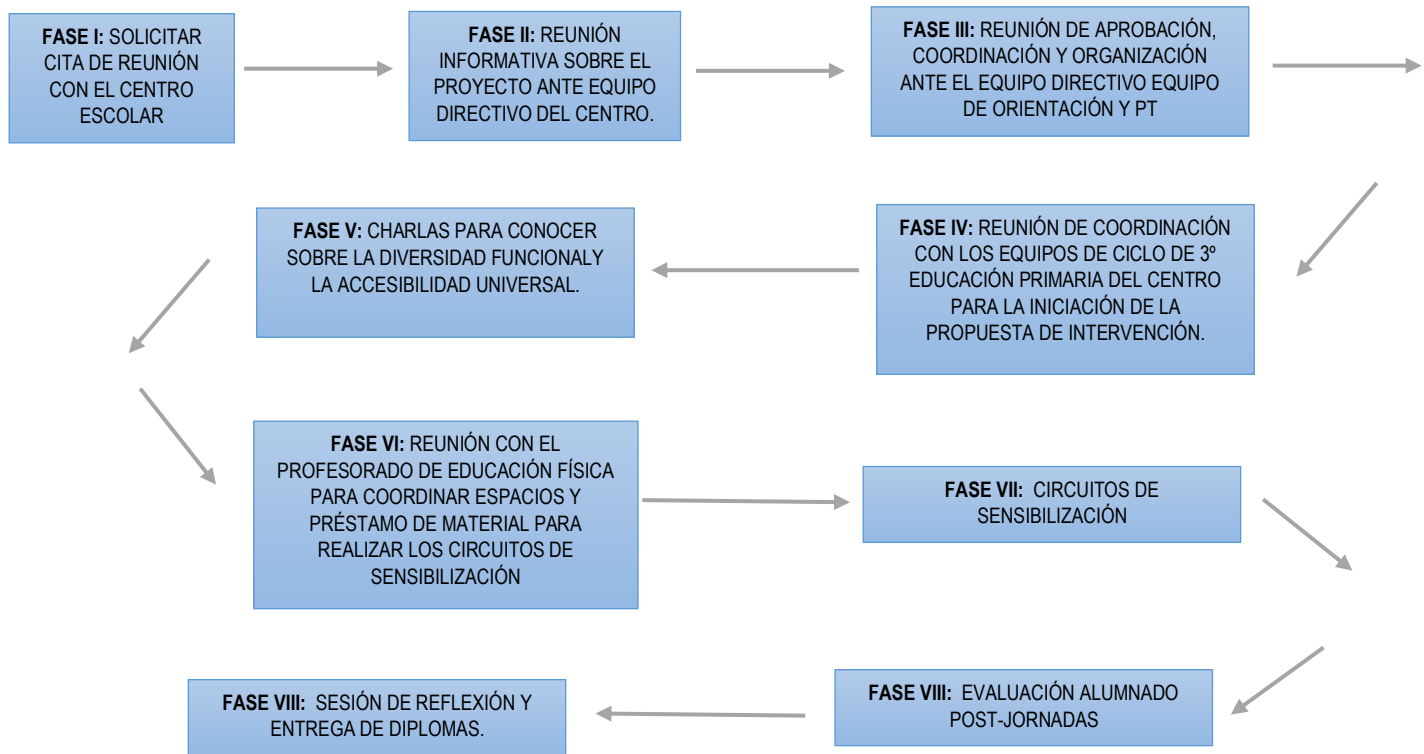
FASE I: SOLICITAR CITA DE REUNIÓN CON EL CENTRO ESCOLAR

FASE II: REUNIÓN INFORMATIVA SOBRE EL PROYECTO ANTE EQUIPO DIRECTIVO DEL CENTRO.

FASE III: REUNIÓN DE APROBACIÓN, COORDINACIÓN Y ORGANIZACIÓN ANTE EL EQUIPO DIRECTIVO EQUIPO DE ORIENTACIÓN Y PT

FASE IV: REUNIÓN DE COORDINACIÓN CON LOS EQUIPOS DE CICLO DE 3º EDUCACIÓN PRIMARIA DEL CENTRO PARA LA INICIACIÓN DE LA PROPUESTA DE INTERVENCIÓN.

FASE V: CHARLAS PARA CONOCER SOBRE LA DIVERSIDAD FUNCIONALY LA ACCESIBILIDAD UNIVERSAL.

FASE VI: REUNIÓN CON EL PROFESORADO DE EDUCACIÓN FÍSICA PARA COORDINAR ESPACIOS Y PRÉSTAMO DE MATERIAL PARA REALIZAR LOS CIRCUITOS DE SENSIBILIZACIÓN

FASE VII: CIRCUITOS DE SENSIBILIZACIÓN

FASE VIII: EVALUACIÓN ALUMNADO POST-JORNADAS

FASE VIII: SESIÓN DE REFLEXIÓN Y ENTREGA DE DIPLOMAS.